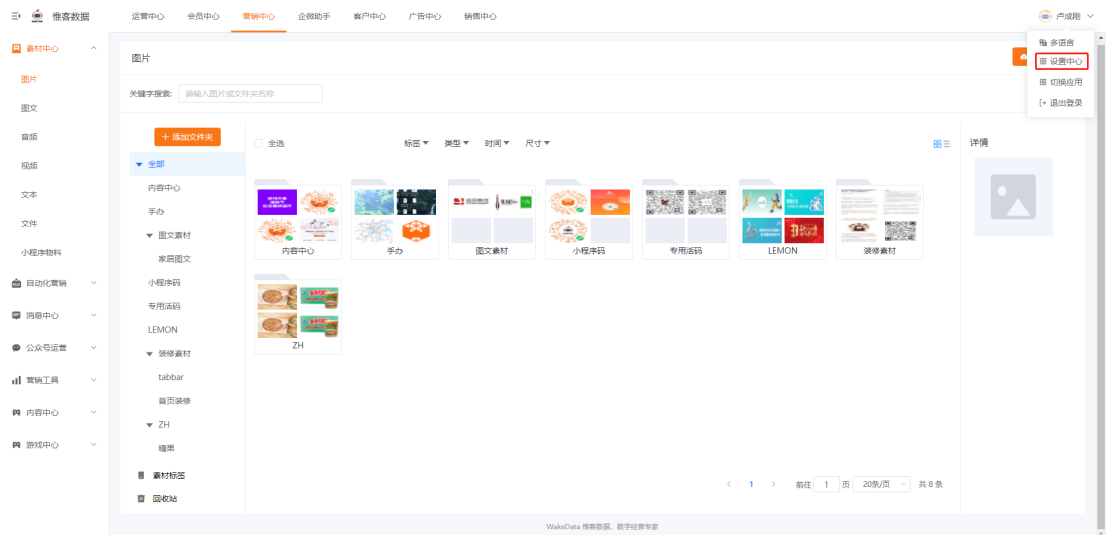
惟客数据

运营中心 会员中心 营销中心 企微助手 客户中心 广告中心 销售中心

卢成刚

多语言
设置中心
切换应用
退出登录

素材中心
图片
图文
音频
视频
文本
文件
小程序物料
自动化营销
消息中心
公众号运营
营销工具
内容中心
游戏中心

图片

关键字搜索: 请输入图片或文件夹名称

+ 添加文件夹

全部
内容中心
手办
图文素材
家居图文
小程序码
专用活码
LEMON
装修素材
tabbar
首页装修
ZH
糖果
素材标签
回收站

全选

标签 类型 时间 尺寸

内容中心
手办
图文素材
小程序码
专用活码
LEMON
装修素材
ZH

详情

< 1 > 前往 1 页 20条/页 共 8 条

WakeData 惟客数据，数字经营专家